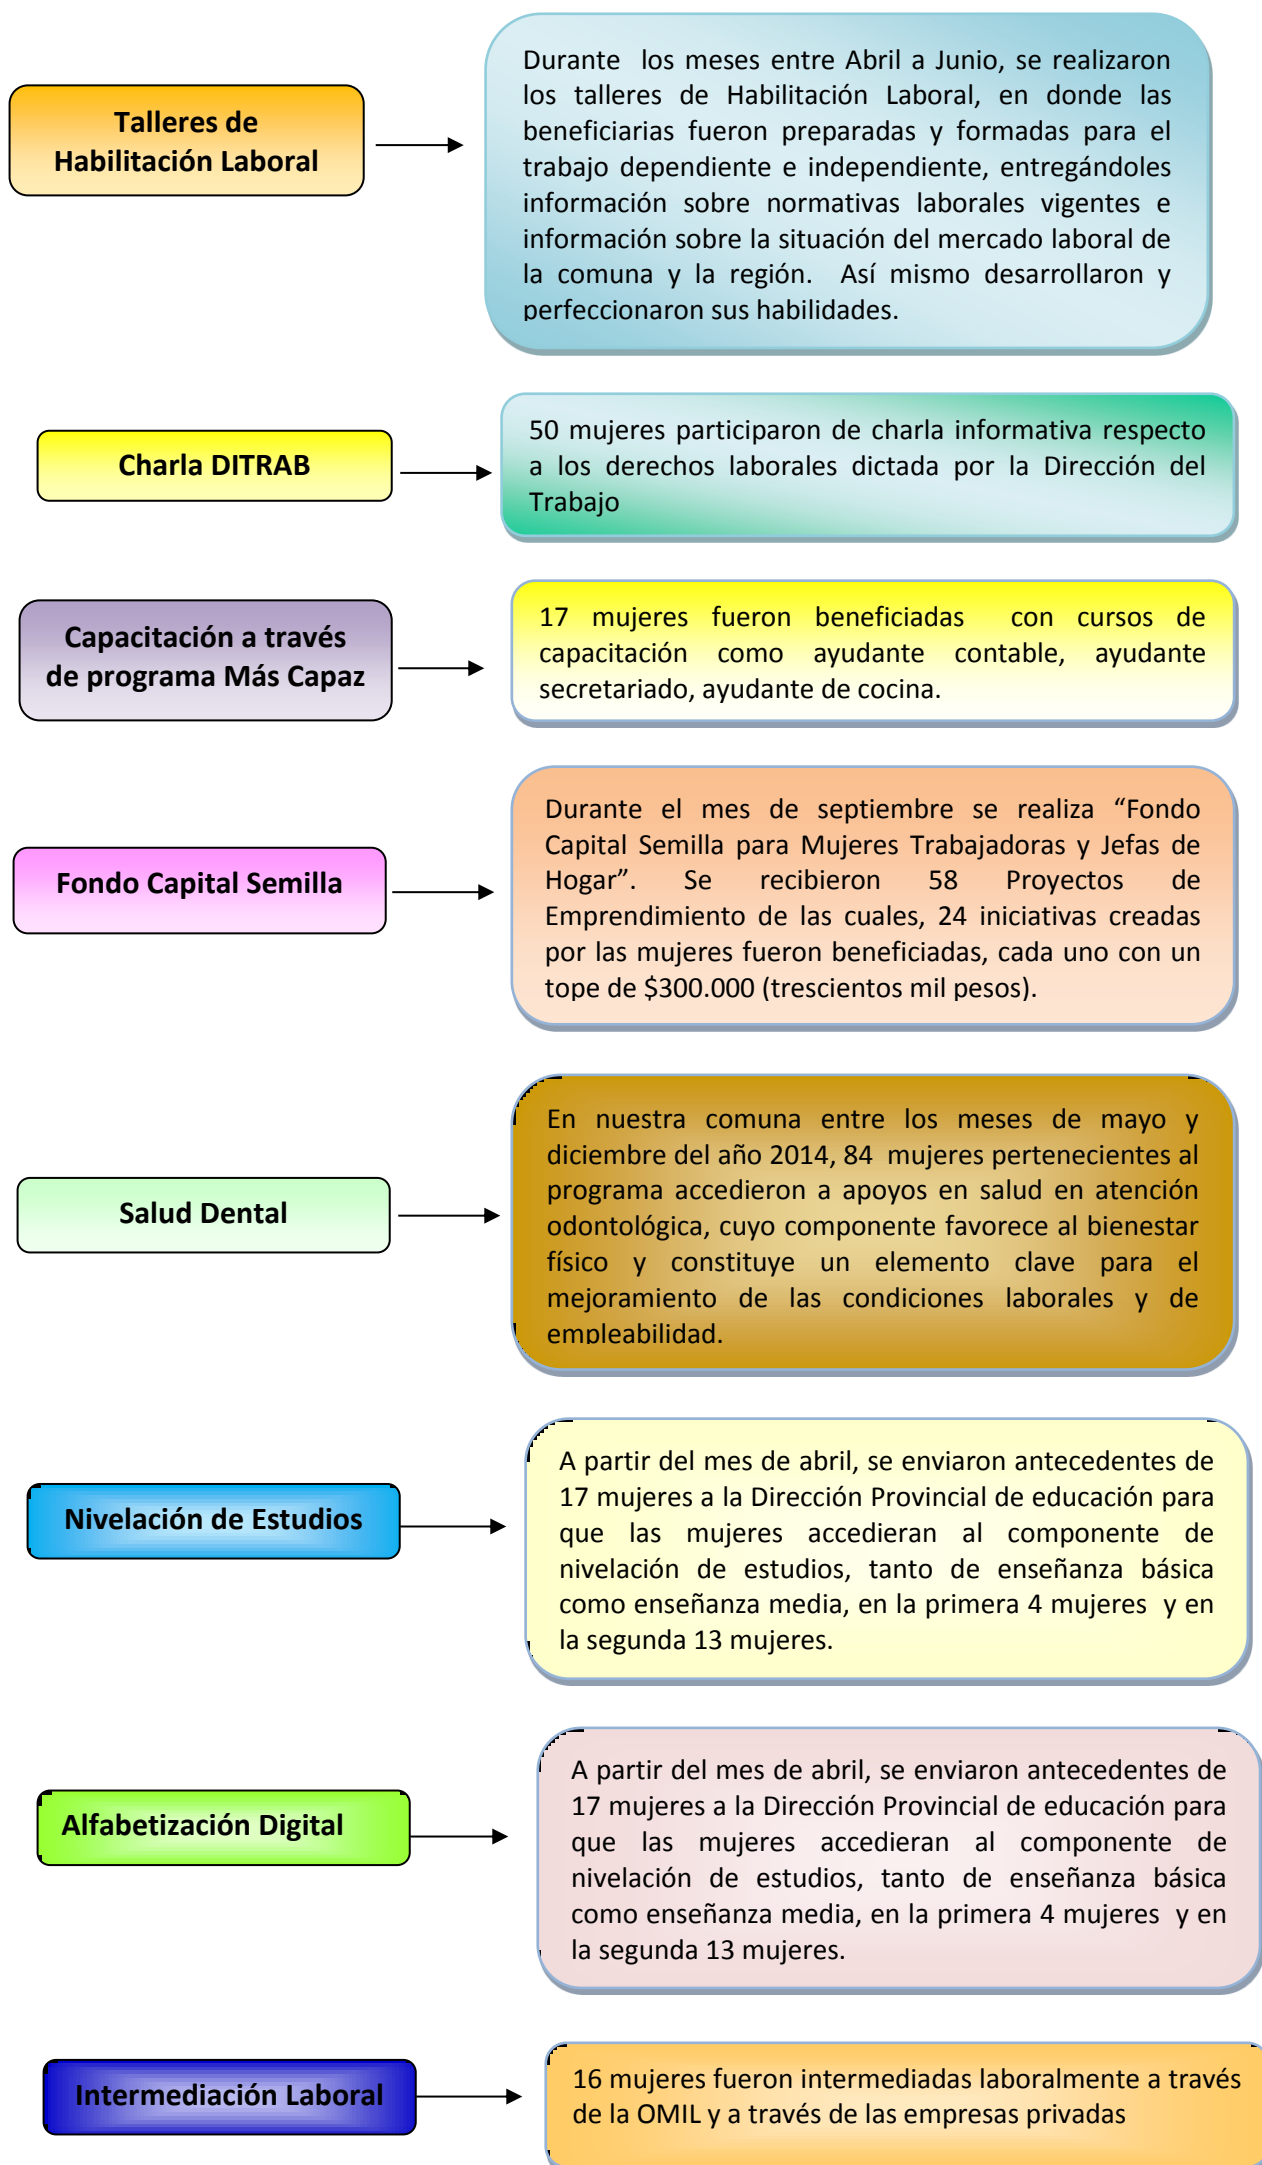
Talleres de Habilitación Laboral

Durante los meses entre Abril a Junio, se realizaron los talleres de Habilitación Laboral, en donde las beneficiarias fueron preparadas y formadas para el trabajo dependiente e independiente, entregándoles información sobre normativas laborales vigentes e información sobre la situación del mercado laboral de la comuna y la región. Así mismo desarrollaron y perfeccionaron sus habilidades.

Charla DITRAB

50 mujeres participaron de charla informativa respecto a los derechos laborales dictada por la Dirección del Trabajo

Capacitación a través de programa Más Capaz

17 mujeres fueron beneficiadas con cursos de capacitación como ayudante contable, ayudante secretariado, ayudante de cocina.

Fondo Capital Semilla

Durante el mes de septiembre se realiza “Fondo Capital Semilla para Mujeres Trabajadoras y Jefas de Hogar”. Se recibieron 58 Proyectos de Emprendimiento de las cuales, 24 iniciativas creadas por las mujeres fueron beneficiadas, cada uno con un tope de $300.000 (trescientos mil pesos).

Salud Dental

En nuestra comuna entre los meses de mayo y diciembre del año 2014, 84 mujeres pertenecientes al programa accedieron a apoyos en salud en atención odontológica, cuyo componente favorece al bienestar físico y constituye un elemento clave para el mejoramiento de las condiciones laborales y de empleabilidad.

Nivelación de Estudios

A partir del mes de abril, se enviaron antecedentes de 17 mujeres a la Dirección Provincial de educación para que las mujeres accedieran al componente de nivelación de estudios, tanto de enseñanza básica como enseñanza media, en la primera 4 mujeres y en la segunda 13 mujeres.

Alfabetización Digital

A partir del mes de abril, se enviaron antecedentes de 17 mujeres a la Dirección Provincial de educación para que las mujeres accedieran al componente de nivelación de estudios, tanto de enseñanza básica como enseñanza media, en la primera 4 mujeres y en la segunda 13 mujeres.

Intermediación Laboral

16 mujeres fueron intermediadas laboralmente a través de la OMIL y a través de las empresas privadas